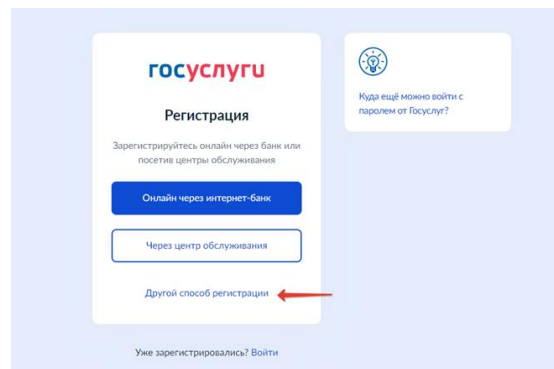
госуслуги

Регистрация

Зарегистрируйтесь онлайн через банк или посетив центры обслуживания

Онлайн через интернет-банк

Через центр обслуживания

Другой способ регистрации

Уже зарегистрировались? Войти

Куда ещё можно войти с паролем от Госуслуг?